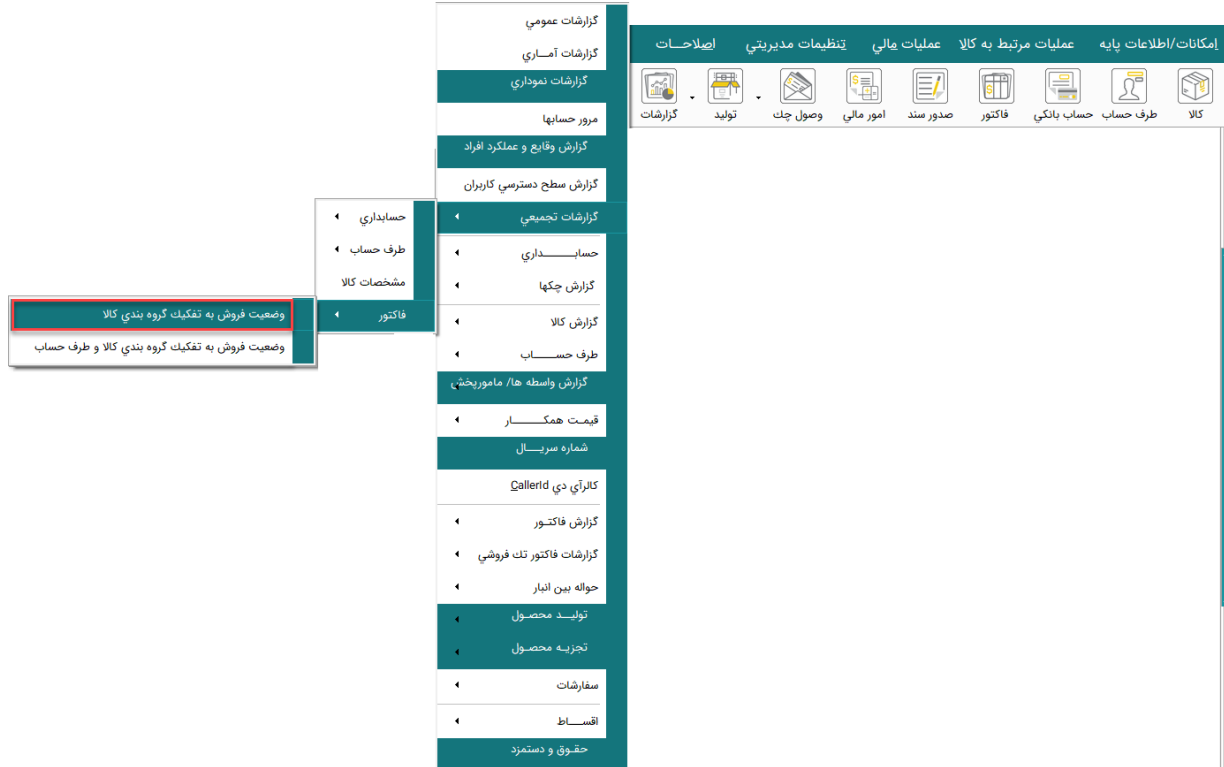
امکانات/اطلاعات پايه
عمليات مرتبط به کالا
عمليات مالي
تنظيمات مديريتي
اصلاحـــات

کالا
طرف حساب
حساب بانکي
فاکتور
صدور سند
امور مالي
وصول چك
توليد
گزارشات

گزارشات عمومي
گزارشات آمـــاري
گزارشات نموداري
مرور حسابها
گزارش وقايع و عملکرد افراد
گزارش سطح دسترسي کاربران
گزارشات تجميعي
حسابـــــــــداري
گزارش چکها
گزارش کالا
طرف حســـــاب
گزارش واسطه ها/ مامورپخش
قيمـت همکـــــــــار
شماره سريـــال
کالرآي دي CallerId
گزارش فاکتـور
گزارشات فاکتور تك فروشي
حواله بين انبار
توليــد محصـول
تجزيــه محصـول
سفارشات
اقســـاط
حقوق و دستمزد

حسابداري
طرف حساب
مشخصات کالا
فاکتور

وضعيت فروش به تفکيك گروه بندي کالا
وضعيت فروش به تفکيك گروه بندي کالا و طرف حساب